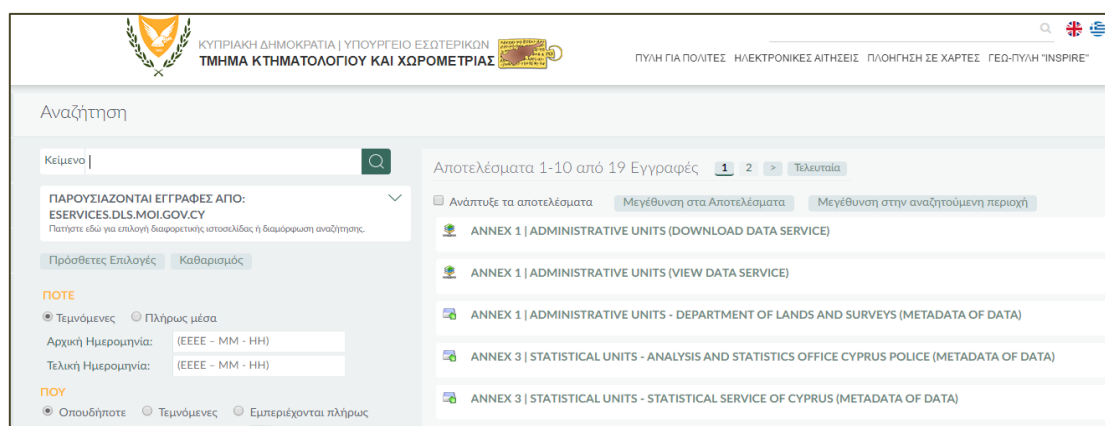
ΚΥΠΡΙΑΚΗ ΔΗΜΟΚΡΑΤΙΑ | ΥΠΟΥΡΓΕΙΟ ΕΣΩΤΕΡΙΚΩΝ
ΤΜΗΜΑ ΚΤΗΜΑΤΟΛΟΓΙΟΥ ΚΑΙ ΧΩΡΟΜΕΤΡΙΑΣ

ΠΥΛΗ ΓΙΑ ΠΟΛΙΤΕΣ ΗΛΕΚΤΡΟΝΙΚΕΣ ΑΙΤΗΣΕΙΣ ΠΛΟΗΓΗΣΗ ΣΕ ΧΑΡΤΕΣ ΓΕΩ-ΠΥΛΗ "INSPIRE"

Αναζήτηση

Κείμενο

ΠΑΡΟΥΣΙΑΖΟΝΤΑΙ ΕΓΓΡΑΦΕΣ ΑΠΟ:
ESERVICES.DLS.MOI.GOV.CY
Πατήστε εδώ για επιλογή διαφορετικής ιστοσελίδας ή διαμόρφωση αναζήτησης.

Πρόσθετες Επιλογές Καθαρισμός

ΠΟΤΕ
Τεμνόμενες Πλήρως μέσα
Αρχική Ημερομηνία: (ΕΕΕΕ – ΜΜ - ΗΗ)
Τελική Ημερομηνία: (ΕΕΕΕ – ΜΜ - ΗΗ)

ΠΟΥ
Οπουδήποτε Τεμνόμενες Εμπεριέχονται πλήρως

Αποτελέσματα 1-10 από 19 Εγγραφές 1 2 > Τελευταία

Ανάπτυξε τα αποτελέσματα Μεγέθυνση στα Αποτελέσματα Μεγέθυνση στην αναζητούμενη περιοχή

ANNEX 1 | ADMINISTRATIVE UNITS (DOWNLOAD DATA SERVICE)

ANNEX 1 | ADMINISTRATIVE UNITS (VIEW DATA SERVICE)

ANNEX 1 | ADMINISTRATIVE UNITS - DEPARTMENT OF LANDS AND SURVEYS (METADATA OF DATA)

ANNEX 3 | STATISTICAL UNITS - ANALYSIS AND STATISTICS OFFICE CYPRUS POLICE (METADATA OF DATA)

ANNEX 3 | STATISTICAL UNITS - STATISTICAL SERVICE OF CYPRUS (METADATA OF DATA)